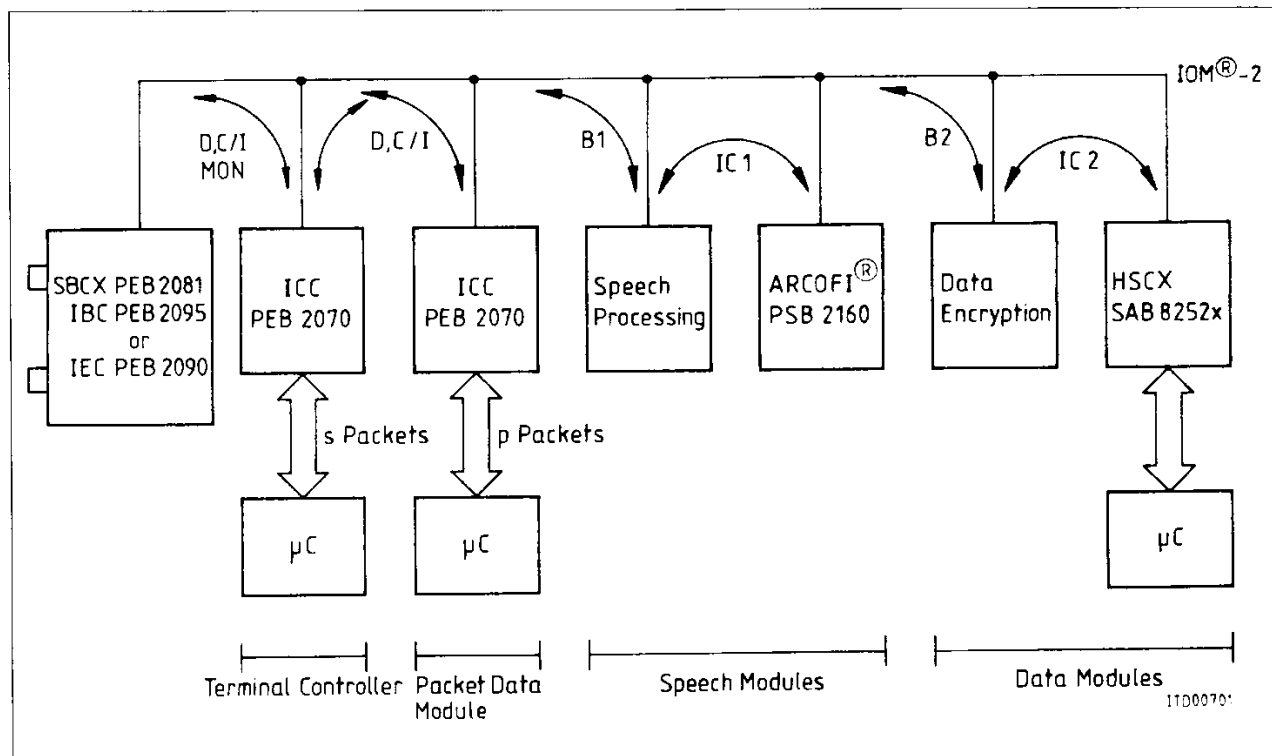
IOM®-2

D,C/I
MON

D,C/I

B1

IC 1

B2

IC 2

SBCX PEB 2081
IBC PEB 2095
or
IEC PEB 2090

ICC
PEB 2070

ICC
PEB 2070

Speech
Processing

ARCOFI®
PSB 2160

Data
Encryption

HSCX
SAB 8252x

s Packets

p Packets

μC

μC

μC

Terminal Controller

Packet Data
Module

Speech Modules

Data Modules

ITD0070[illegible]